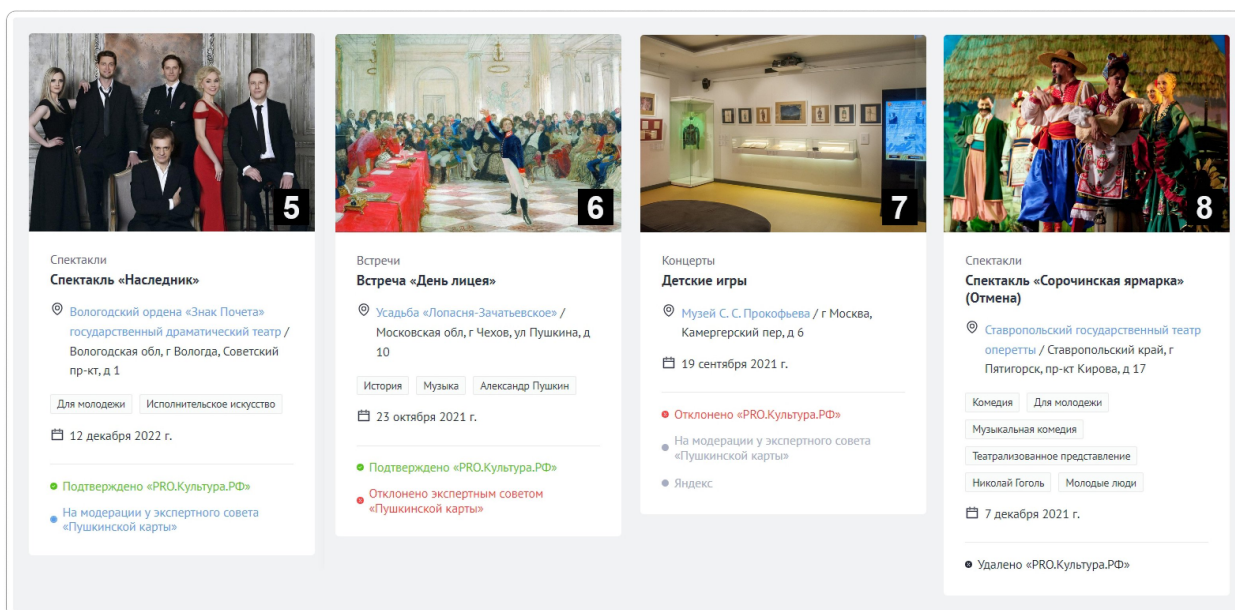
5

Спектакли
Спектакль «Наследник»

Вологодский ордена «Знак Почета» государственный драматический театр / Вологодская обл, г Вологда, Советский пр-кт, д 1

Для молодежи
Исполнительское искусство

12 декабря 2022 г.

Подтверждено «PRO.Культура.РФ»
На модерации у экспертного совета «Пушкинской карты»

6

Встречи
Встреча «День лицея»

Усадьба «Лопасня-Зачатьевское» / Московская обл, г Чехов, ул Пушкина, д 10

История
Музыка
Александр Пушкин

23 октября 2021 г.

Подтверждено «PRO.Культура.РФ»
Отклонено экспертным советом «Пушкинской карты»

7

Концерты
Детские игры

Музей С. С. Прокофьева / г Москва, Камергерский пер, д 6

19 сентября 2021 г.

Отклонено «PRO.Культура.РФ»
На модерации у экспертного совета «Пушкинской карты»
Яндекс

8

Спектакли
Спектакль «Сорочинская ярмарка» (Отмена)

Ставропольский государственный театр оперетты / Ставропольский край, г Пятигорск, пр-кт Кирова, д 17

Комедия
Для молодежи
Музыкальная комедия
Театрализованное представление
Николай Гоголь
Молодые люди

7 декабря 2021 г.

Удалено «PRO.Культура.РФ»